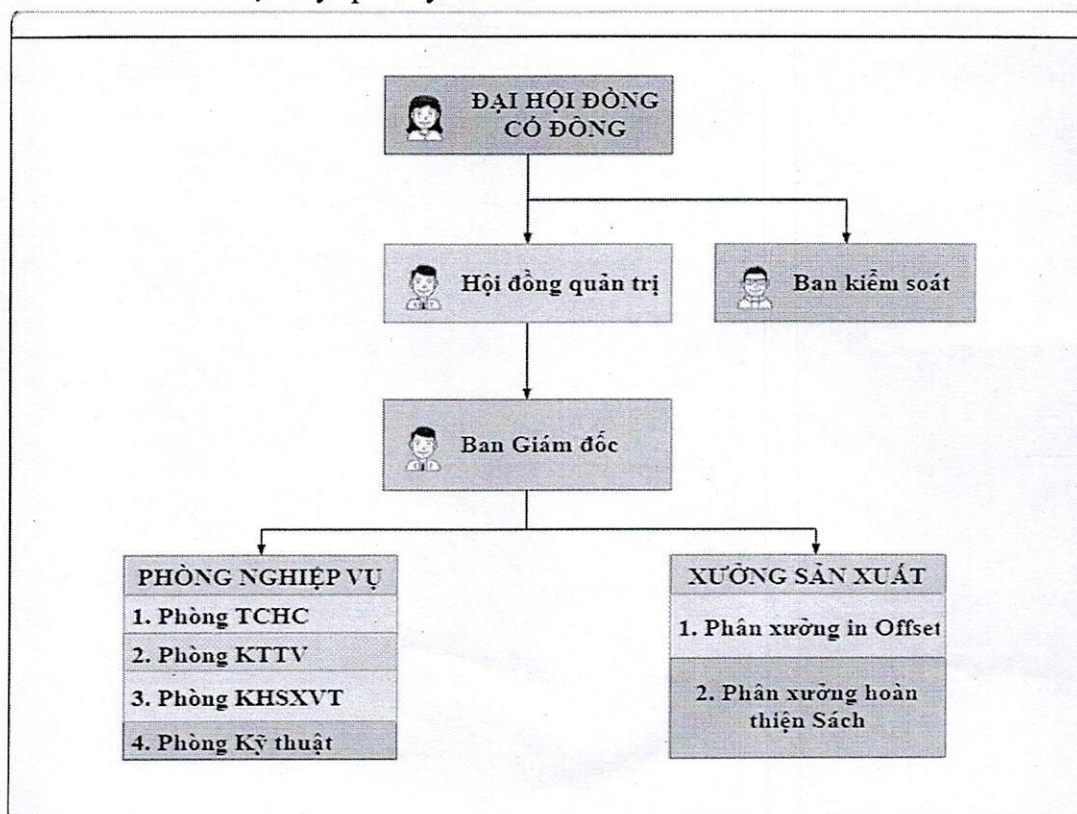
ĐẠI HỘI ĐỒNG CỔ ĐÔNG

Hội đồng quản trị

Ban kiểm soát

Ban Giám đốc

PHÒNG NGHIỆP VỤ
1. Phòng TCHC
2. Phòng KTTV
3. Phòng KHSXVT
4. Phòng Kỹ thuật

XƯỞNG SẢN XUẤT
1. Phân xưởng in Offset
2. Phân xưởng hoàn thiện Sách